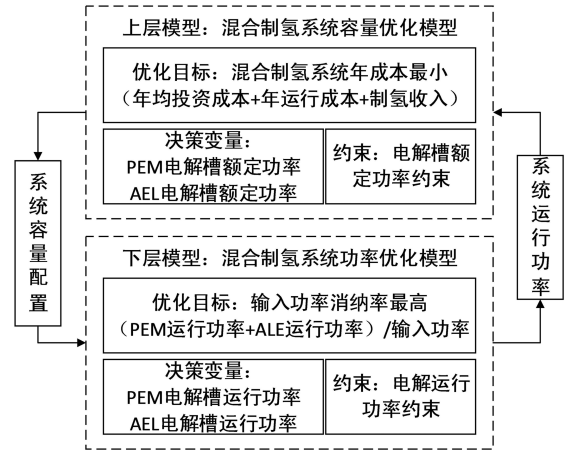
上层模型：混合制氢系统容量优化模型

优化目标：混合制氢系统年成本最小
（年均投资成本+年运行成本+制氢收入）

决策变量：
PEM电解槽额定功率
AEL电解槽额定功率

约束：电解槽额定功率约束

系统容量配置

系统运行功率

下层模型：混合制氢系统功率优化模型

优化目标：输入功率消纳率最高
（PEM运行功率+ALE运行功率）/输入功率

决策变量：
PEM电解槽运行功率
AEL电解槽运行功率

约束：电解运行功率约束